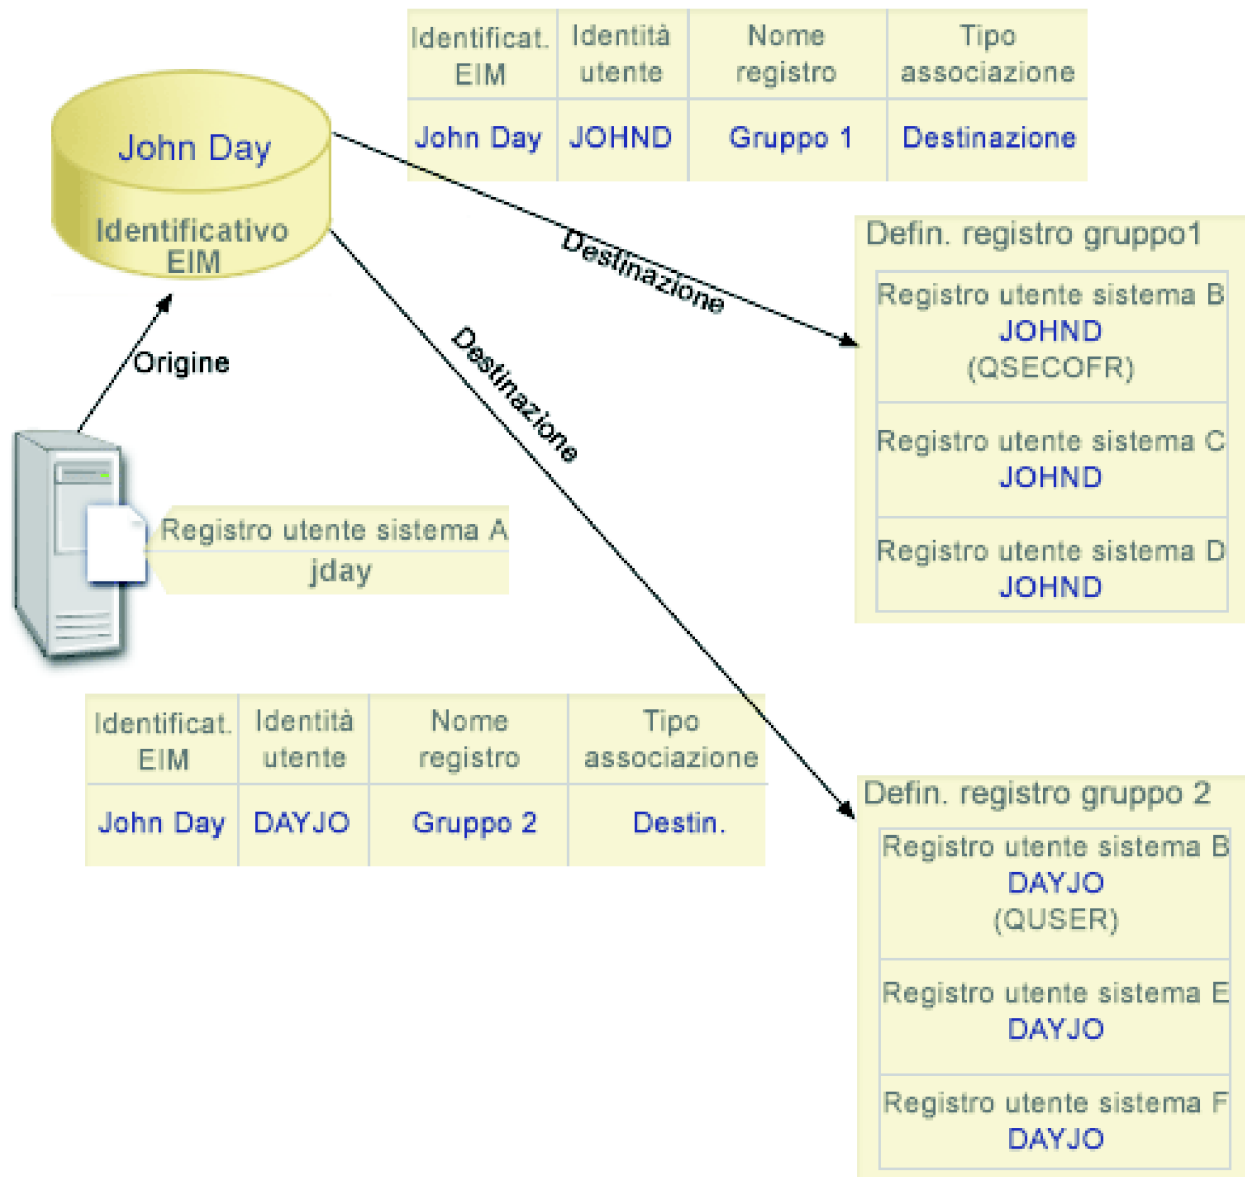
| Identificat. EIM | Identità utente | Nome registro | Tipo associazione |
|---|---|---|---|
| John Day | JOHND | Gruppo 1 | Destinazione |

John Day

Identificativo EIM

Destinazione

Defin. registro gruppo1

Registro utente sistema B
JOHND
(QSECOFR)

Registro utente sistema C
JOHND

Registro utente sistema D
JOHND

Origine

Destinazione

Registro utente sistema A
jday

| Identificat. EIM | Identità utente | Nome registro | Tipo associazione |
|---|---|---|---|
| John Day | DAYJO | Gruppo 2 | Destin. |

Defin. registro gruppo 2

Registro utente sistema B
DAYJO
(QUSER)

Registro utente sistema E
DAYJO

Registro utente sistema F
DAYJO